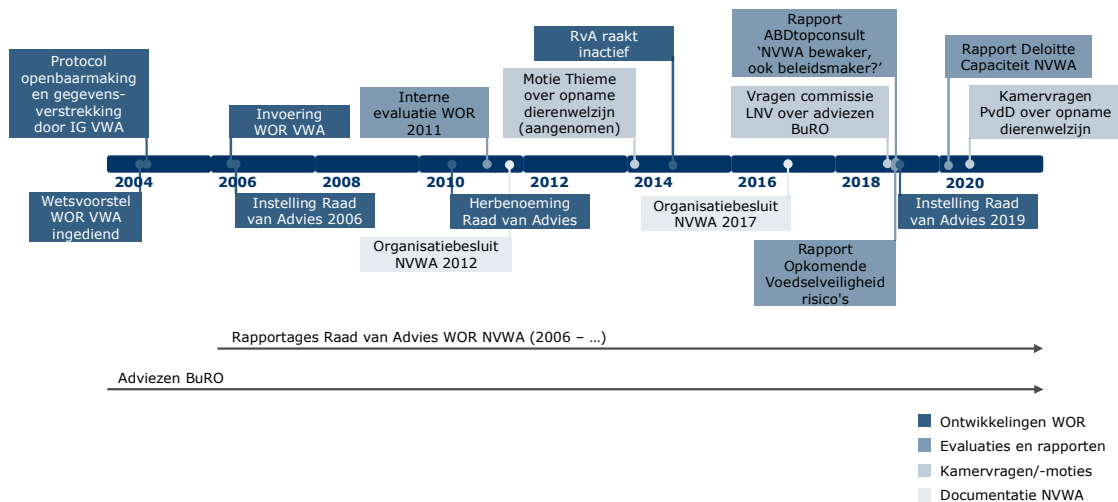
Protocol openbaarmaking en gegevensverstrekking door IG VWA

Invoering WOR VWA

Interne evaluatie WOR 2011

RvA raakt inactief

Motie Thieme over opname dierenwelzijn (aangenomen)

Rapport ABDtopconsult 'NVWA bewaker, ook beleidsmaker?'

Vragen commissie LNV over adviezen BuRO

Rapport Deloitte Capaciteit NVWA

Kamervragen PvdD over opname dierenwelzijn

2004 2006 2008 2010 2012 2014 2016 2018 2020

Wetsvoorstel WOR VWA ingediend

Instelling Raad van Advies 2006

Organisatiebesluit NVWA 2012

Herbenoeming Raad van Advies

Organisatiebesluit NVWA 2017

Rapport Opkomende Voedselveiligheid risico's

Instelling Raad van Advies 2019

Rapportages Raad van Advies WOR NVWA (2006 – …)

Adviezen BuRO

Ontwikkelingen WOR
Evaluaties en rapporten
Kamervragen/-moties
Documentatie NVWA